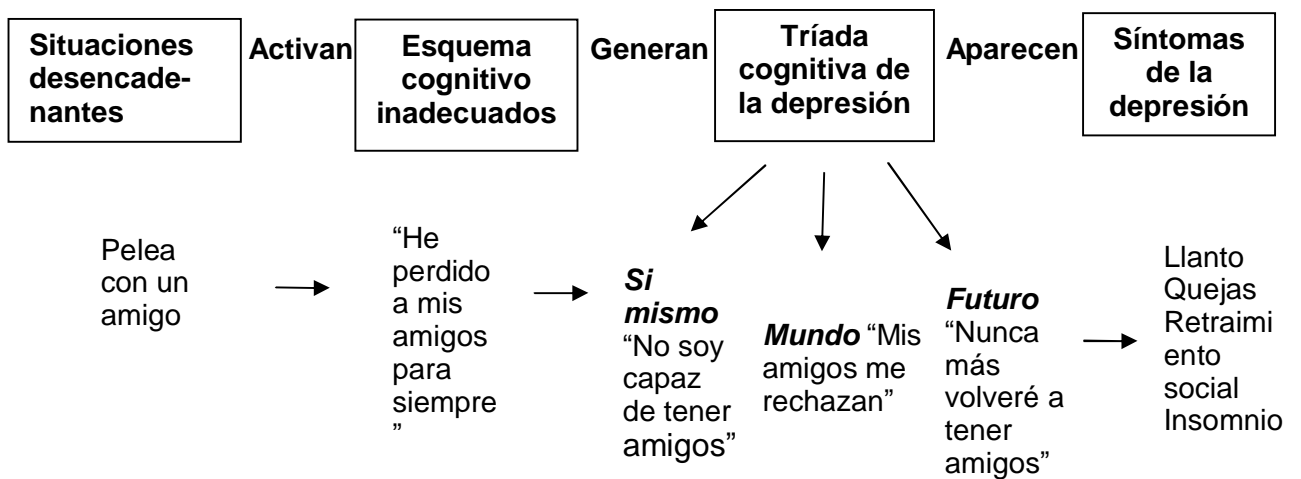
Situaciones desencadenantes

Activan

Esquema cognitivo inadecuados

Generan

Tríada cognitiva de la depresión

Aparecen

Síntomas de la depresión

Pelea con un amigo

“He perdido a mis amigos para siempre”

Si mismo “No soy capaz de tener amigos”

Mundo “Mis amigos me rechazan”

Futuro “Nunca más volveré a tener amigos”

Llanto
Quejas
Retraimiento social
Insomnio